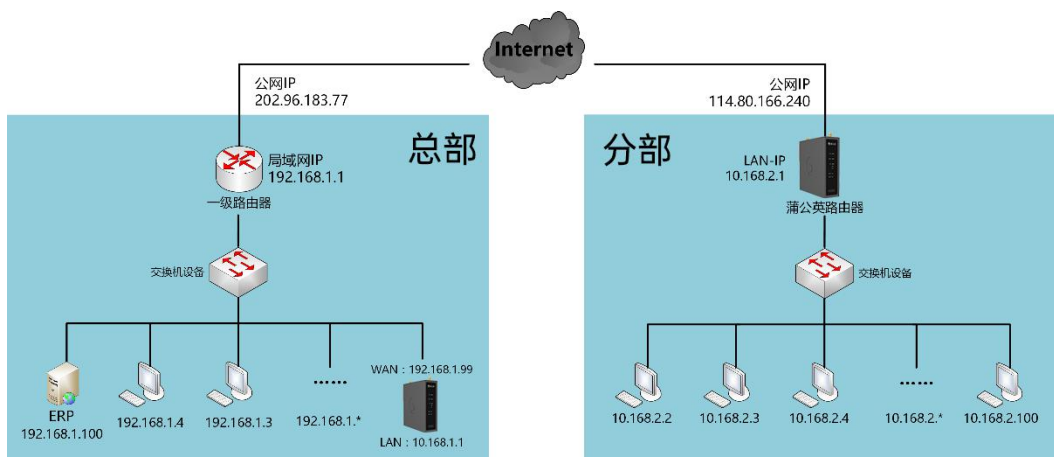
Internet

公网IP
202.96.183.77

总部

局域网IP
192.168.1.1
一级路由器

交换机设备

ERP
192.168.1.100

192.168.1.4

192.168.1.3

......
192.168.1.*

WAN：192.168.1.99

LAN：10.168.1.1

公网IP
114.80.166.240

分部

LAN-IP
10.168.2.1
蒲公英路由器

交换机设备

10.168.2.2

10.168.2.3

10.168.2.4

......
10.168.2.*

10.168.2.100